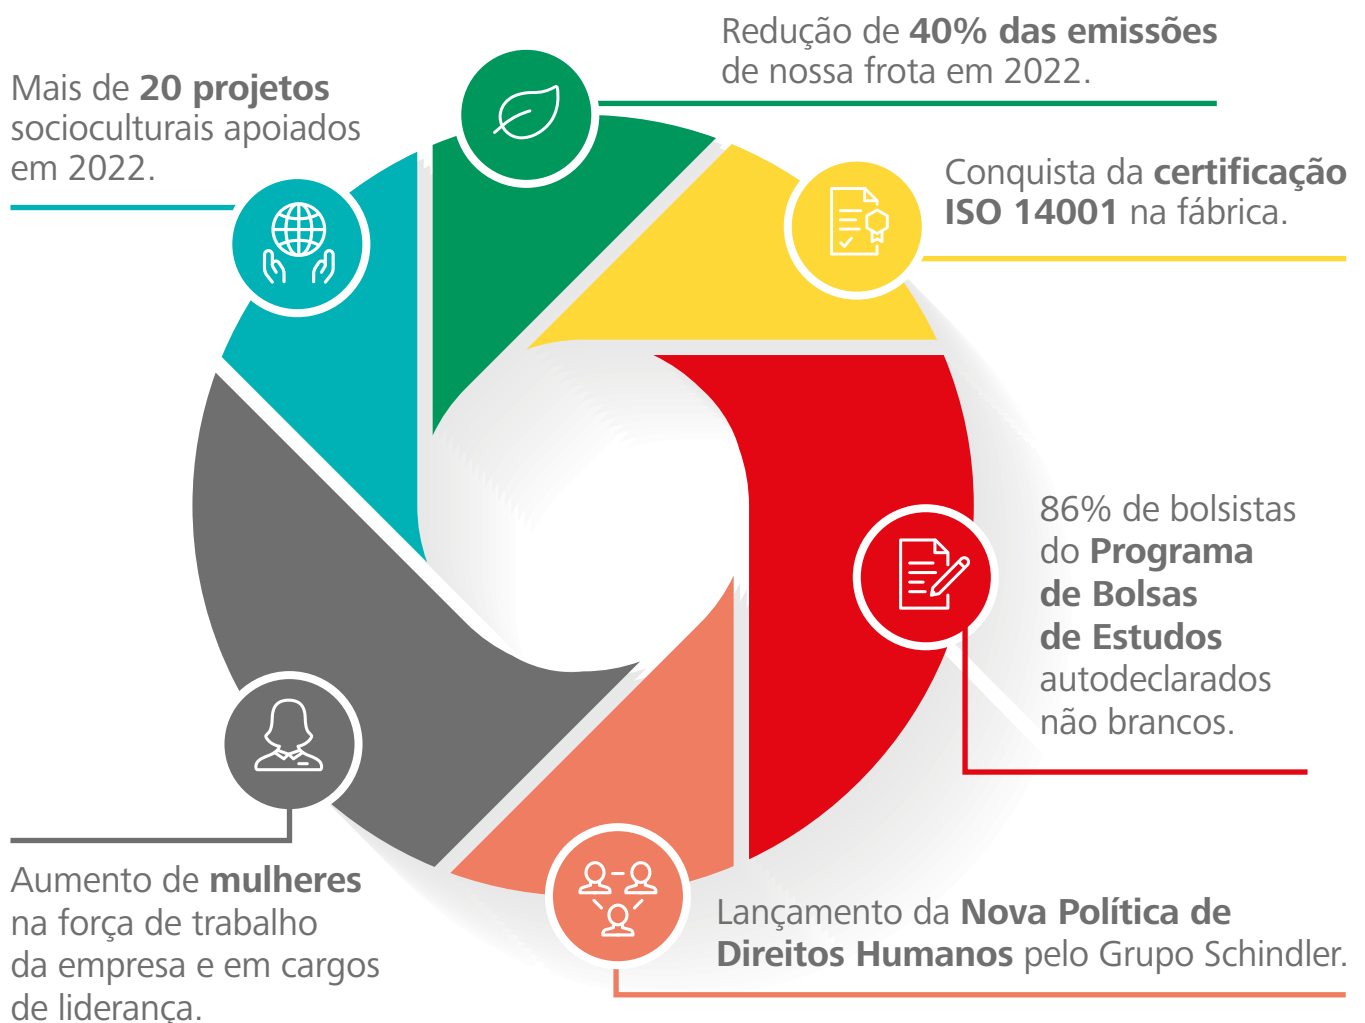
Redução de **40% das emissões** de nossa frota em 2022.

Mais de **20 projetos** socioculturais apoiados em 2022.

Conquista da **certificação ISO 14001** na fábrica.

86% de bolsistas do **Programa de Bolsas de Estudos** autodeclarados não brancos.

Aumento de **mulheres** na força de trabalho da empresa e em cargos de liderança.

Lançamento da **Nova Política de Direitos Humanos** pelo Grupo Schindler.